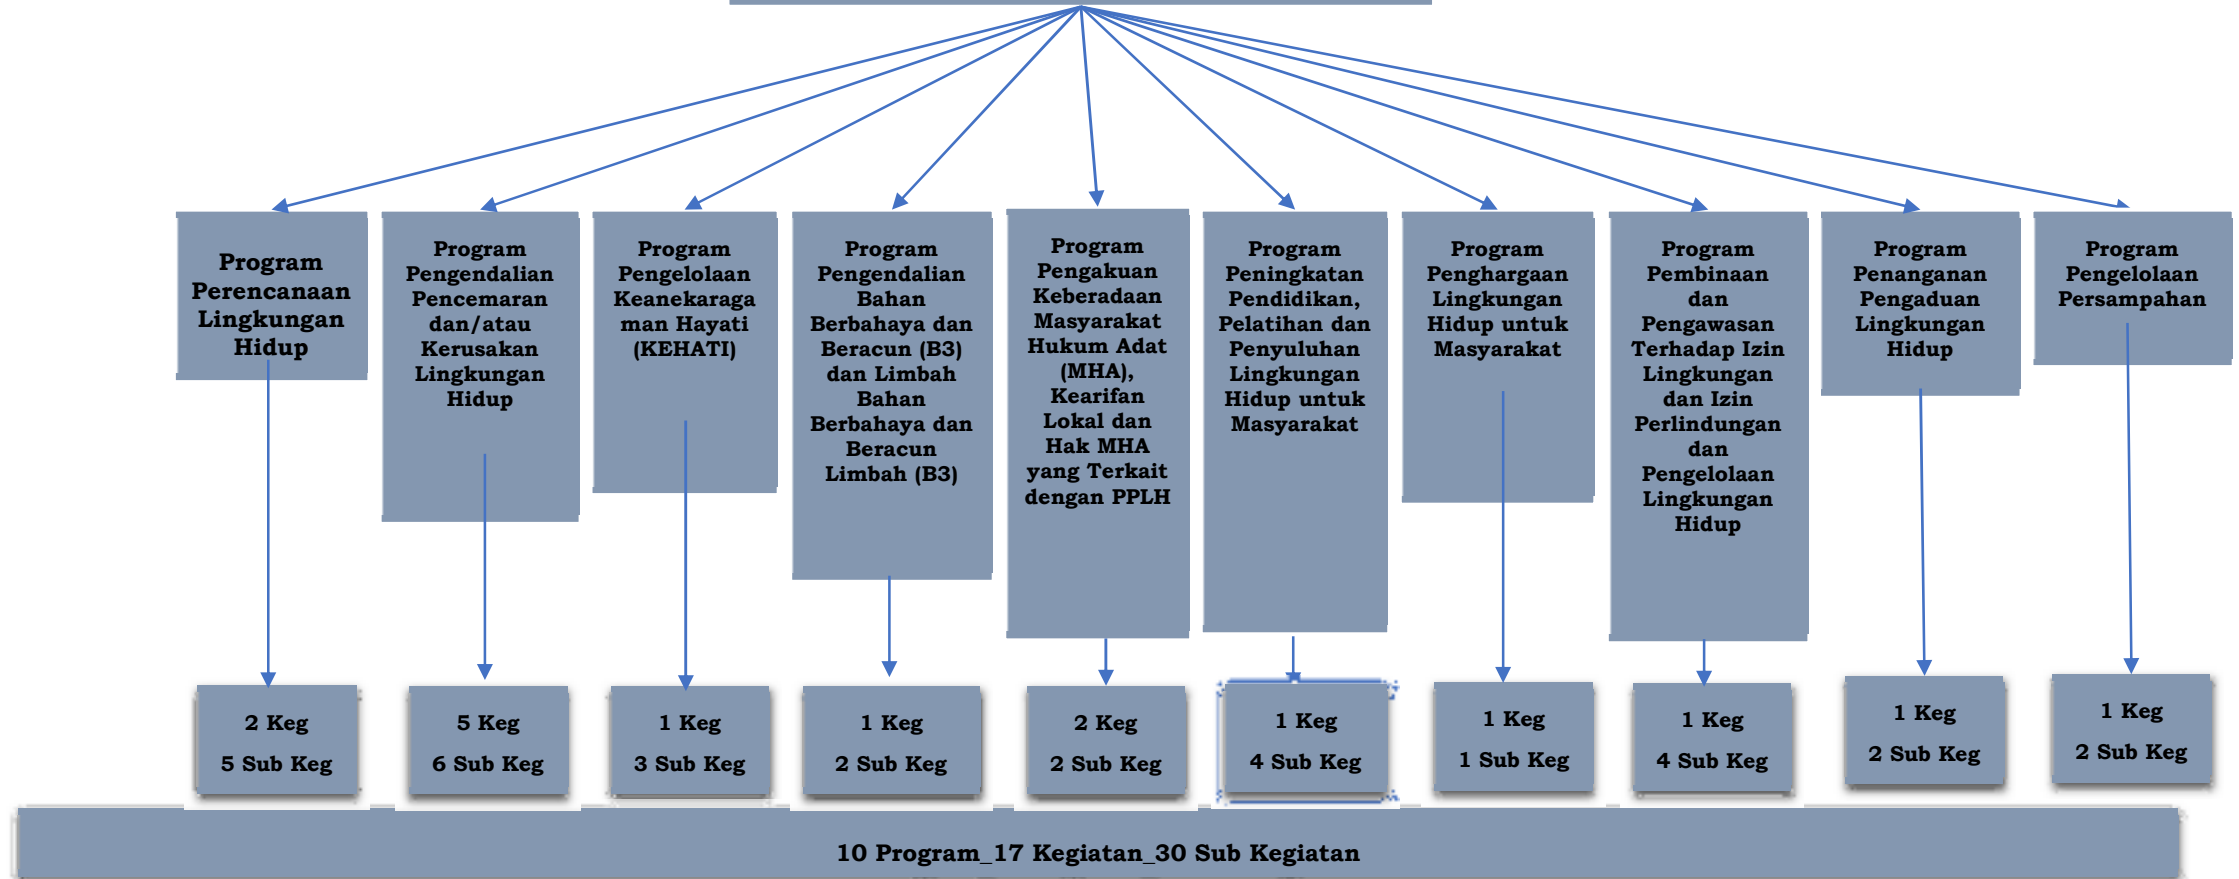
Program Perencanaan Lingkungan Hidup

Program Pengendalian Pencemaran dan/atau Kerusakan Lingkungan Hidup

Program Pengelolaan Keanekaragaman Hayati (KEHATI)

Program Pengendalian Bahan Berbahaya dan Beracun (B3) dan Limbah Bahan Berbahaya dan Beracun Limbah (B3)

Program Pengakuan Keberadaan Masyarakat Hukum Adat (MHA), Kearifan Lokal dan Hak MHA yang Terkait dengan PPLH

Program Peningkatan Pendidikan, Pelatihan dan Penyuluhan Lingkungan Hidup untuk Masyarakat

Program Penghargaan Lingkungan Hidup untuk Masyarakat

Program Pembinaan dan Pengawasan Terhadap Izin Lingkungan dan Izin Perlindungan dan Pengelolaan Lingkungan Hidup

Program Penanganan Pengaduan Lingkungan Hidup

Program Pengelolaan Persampahan

2 Keg
5 Sub Keg

5 Keg
6 Sub Keg

1 Keg
3 Sub Keg

1 Keg
2 Sub Keg

2 Keg
2 Sub Keg

1 Keg
4 Sub Keg

1 Keg
1 Sub Keg

1 Keg
4 Sub Keg

1 Keg
2 Sub Keg

1 Keg
2 Sub Keg

10 Program_17 Kegiatan_30 Sub Kegiatan